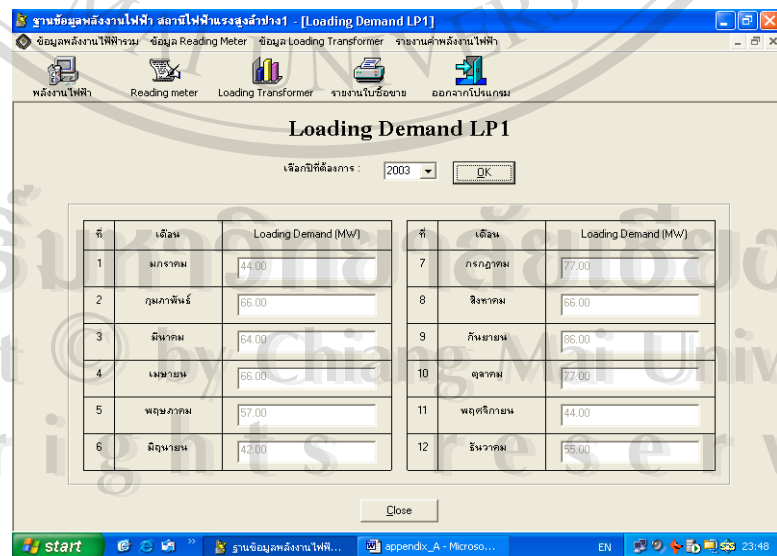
ฐานข้อมูลพลังงานไฟฟ้า สถานีไฟฟ้าแรงสูงลำปาง1 - [Loading Demand LP1]

ข้อมูลพลังงานไฟฟ้ารวม ข้อมูล Reading Meter ข้อมูล Loading Transformer รายงานค่าพลังงานไฟฟ้า

พลังงานไฟฟ้า Reading meter Loading Transformer รายงานใบซื้อขาย ออกจากโปรแกรม

Loading Demand LP1

เลือกปีที่ต้องการ : 2003 OK

| ที่ | เดือน | Loading Demand (MW) |
|---|---|---|
| 1 | มกราคม | 44.00 |
| 2 | กุมภาพันธ์ | 66.00 |
| 3 | มีนาคม | 64.00 |
| 4 | เมษายน | 66.00 |
| 5 | พฤษภาคม | 57.00 |
| 6 | มิถุนายน | 42.00 |

| ที่ | เดือน | Loading Demand (MW) |
|---|---|---|
| 7 | กรกฎาคม | 77.00 |
| 8 | สิงหาคม | 66.00 |
| 9 | กันยายน | 86.00 |
| 10 | ตุลาคม | 77.00 |
| 11 | พฤศจิกายน | 44.00 |
| 12 | ธันวาคม | 55.00 |

Close

start ฐานข้อมูลพลังงานไฟฟ... appendix_A - Microso... EN 23:48

ลิขสิทธิ์มหาวิทยาลัยเชียงใหม่ Copyright © by Chiang Mai University All rights reserved